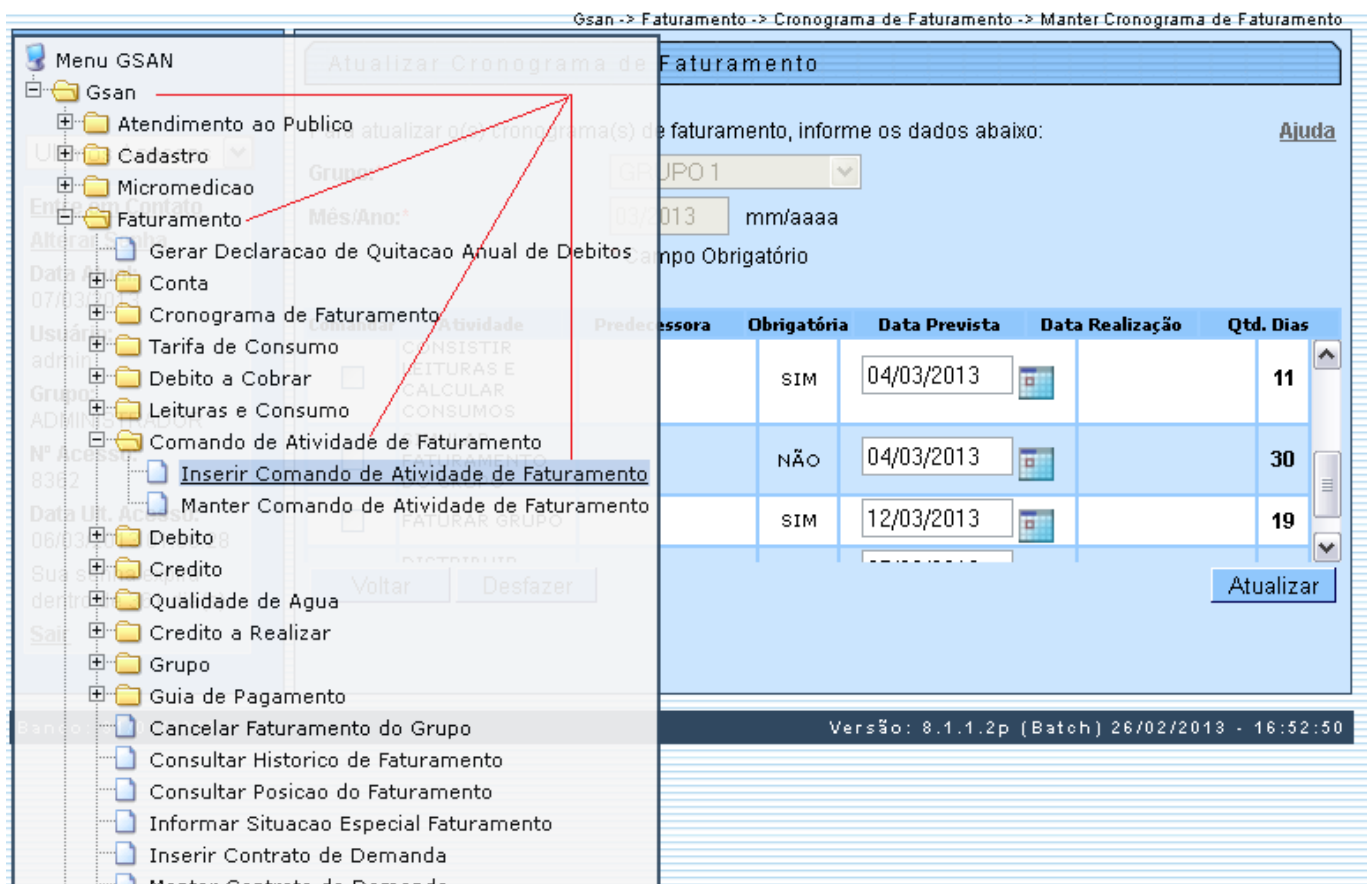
Gsan -> Faturamento -> Cronograma de Faturamento -> Manter Cronograma de Faturamento

Menu GSAN
Gsan
Atendimento ao Publico
Cadastro
Micromedicao
Faturamento
Gerar Declaracao de Quitacao Anual de Debitos
Conta
Cronograma de Faturamento
Tarifa de Consumo
Debito a Cobrar
Leituras e Consumo
Comando de Atividade de Faturamento
Inserir Comando de Atividade de Faturamento
Manter Comando de Atividade de Faturamento
Debito
Credito
Qualidade de Agua
Credito a Realizar
Grupo
Guia de Pagamento
Cancelar Faturamento do Grupo
Consultar Historico de Faturamento
Consultar Posicao do Faturamento
Informar Situacao Especial Faturamento
Inserir Contrato de Demanda
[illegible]

Atualizar Cronograma de Faturamento

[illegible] atualizar o(s) cronograma(s) de faturamento, informe os dados abaixo:
Ajuda

Grupo: GRUPO 1
Mês/Ano:* 03/2013 mm/aaaa
*Campo Obrigatório

| Comandar | Atividade | Predecessora | Obrigatória | Data Prevista | Data Realização | Qtd. Dias |
|---|---|---|---|---|---|---|
| | CONSISTIR LEITURAS E CALCULAR CONSUMOS | | SIM | 04/03/2013 | | 11 |
| | FATURAMENTO | | NÃO | 04/03/2013 | | 30 |
| | FATURAR GRUPO | | SIM | 12/03/2013 | | 19 |
| | DISTRIBUIR | | | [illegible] | | |

Voltar Desfazer
Atualizar

Versão: 8.1.1.2p (Batch) 26/02/2013 - 16:52:50